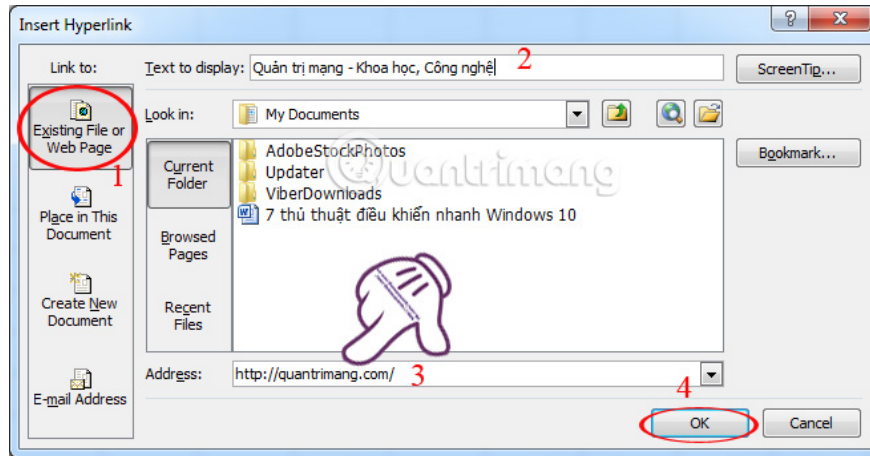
Insert Hyperlink

?

Link to:

Text to display: Quản trị mạng - Khoa học, Công nghệ

2

ScreenTip...

Existing File or Web Page

1

Look in: My Documents

Current Folder

AdobeStockPhotos
Updater
ViberDownloads
7 thủ thuật điều khiển nhanh Windows 10

Bookmark...

Place in This Document

Browsed Pages

Create New Document

Recent Files

quantrimang

Address: http://quantrimang.com/

3

E-mail Address

4

OK

Cancel